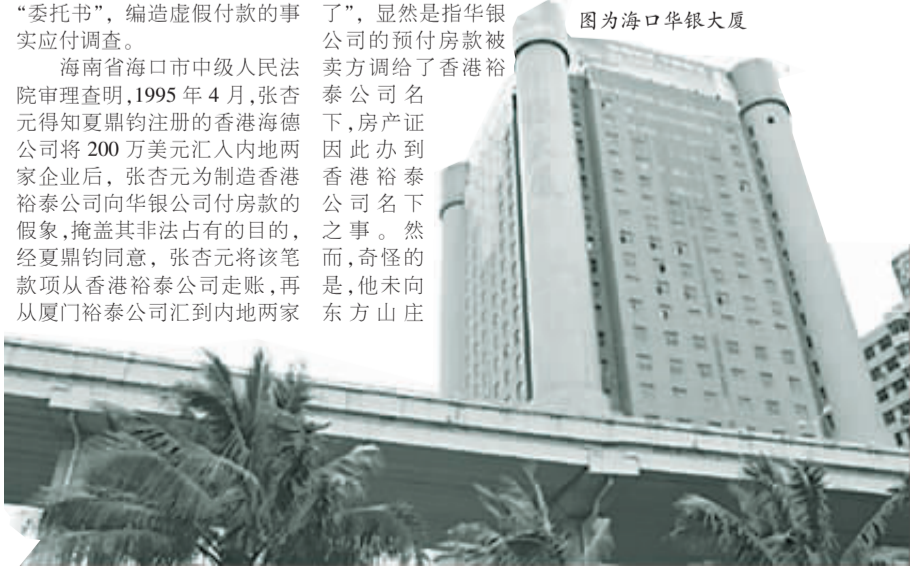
“委托书”，编造虚假付款的事实应付调查。

海南省海口市中级人民法院审理查明，1995 年 4 月，张杏元得知夏鼎钧注册的香港海德公司将 200 万美元汇入内地两家企业后，张杏元为制造香港裕泰公司向华银公司付房款的假象，掩盖其非法占有的目的，经夏鼎钧同意，张杏元将该笔款项从香港裕泰公司走账，再从厦门裕泰公司汇到内地两家

了”，显然是指华银公司的预付房款被卖方调给了香港裕泰公司名下，房产证因此办到香港裕泰公司名下之事。然而，奇怪的是，他未向东方山庄

图为海口华银大厦